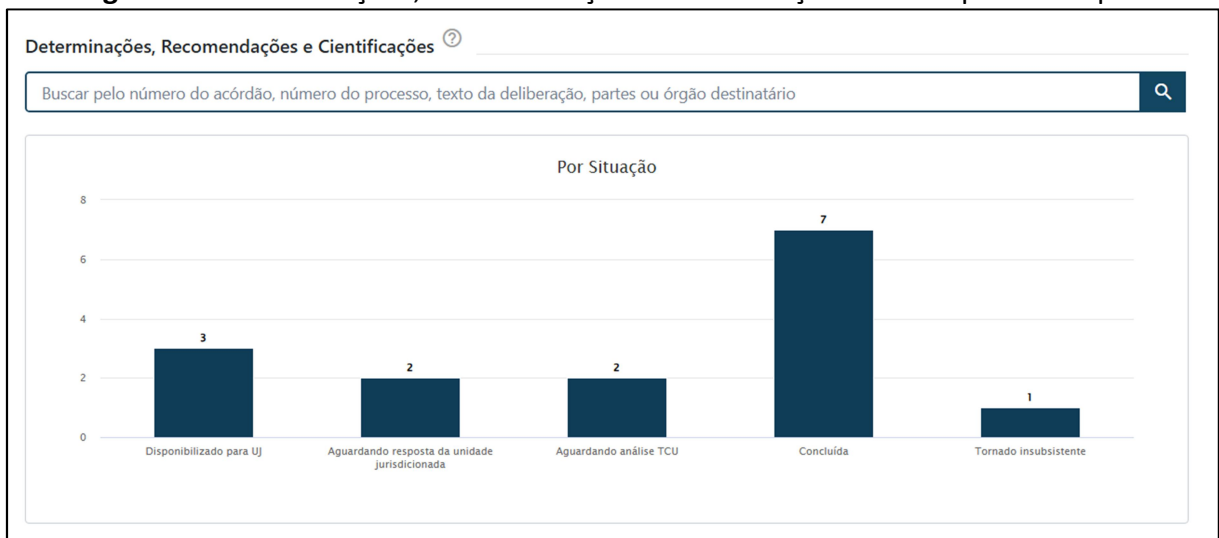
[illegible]

Determinações, Recomendações e Cientificações

Buscar pelo número do acórdão, número do processo, texto da deliberação, partes ou órgão destinatário

Por Situação

8
6
4
2
0

3
2
2
7
1

Disponibilizado para UJ
Aguardando resposta da unidade jurisdicionada
Aguardando análise TCU
Concluída
Tornado insubsistente